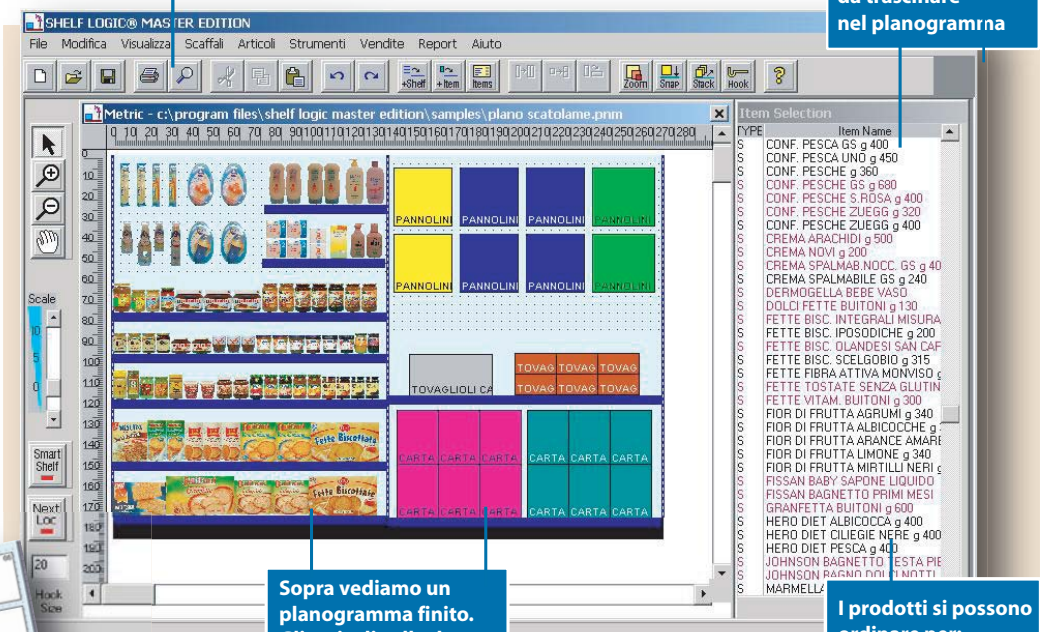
da trascinare nel planogramma

SHELF LOGIC® MASTER EDITION

File Modifica Visualizza Scaffali Articoli Strumenti Vendite Report Aiuto

+Shelf +Item Items Zoom Snap Stack Hook

Metric - c:\program files\shelf logic master edition\samples\plano scatolame.pnm

0 10 20 30 40 50 60 70 80 90 100 110 120 130 140 150 160 170 180 190 200 210 220 230 240 250 260 270 280

PANNOLINI PANNOLINI PANNOLINI PANNOLINI
PANNOLINI PANNOLINI PANNOLINI PANNOLINI

TOVAGLIOLI CA TOVAG TOVAG TOVAG TOVAG TOVAG TOVAG

CARTA CARTA CARTA CARTA CARTA CARTA
CARTA CARTA CARTA CARTA CARTA CARTA

Scale
10
5
0

Smart Shelf

Next Loc

20

Hook Size

Item Selection
| TYPE | Item Name |
|---|---|
| S | CONF. PESCA GS g 400 |
| S | CONF. PESCA UNO g 450 |
| S | CONF. PESCHE g 360 |
| S | CONF. PESCHE GS g 680 |
| S | CONF. PESCHE S.ROSA g 400 |
| S | CONF. PESCHE ZUEGG g 320 |
| S | CONF. PESCHE ZUEGG g 400 |
| S | CREMA ARACHIDI g 500 |
| S | CREMA NOVI g 200 |
| S | CREMA SPALMAB.NOCC. GS g 40 |
| S | CREMA SPALMABILE GS g 240 |
| S | DERMOGELLA BEBE VASO |
| S | DOLCI FETTE BUITONI g 130 |
| S | FETTE BISC. INTEGRALI MISURA |
| S | FETTE BISC. IPOSODICHE g 200 |
| S | FETTE BISC. OLANDESI SAN CAF |
| S | FETTE BISC. SCELGOBIO g 315 |
| S | FETTE FIBRA ATTIVA MONVISO g |
| S | FETTE TOSTATE SENZA GLUTIN |
| S | FETTE VITAM. BUITONI g 300 |
| S | FIOR DI FRUTTA AGRUMI g 340 |
| S | FIOR DI FRUTTA ALBICOCCHE g |
| S | FIOR DI FRUTTA ARANCE AMARE |
| S | FIOR DI FRUTTA LIMONE g 340 |
| S | FIOR DI FRUTTA MIRTILLI NERI g |
| S | FISSAN BABY SAPONE LIQUIDO |
| S | FISSAN BAGNETTO PRIMI MESI |
| S | GRANFETTA BUITONI g 600 |
| S | HERO DIET ALBICOCCA g 400 |
| S | HERO DIET CILIEGIE NERE g 400 |
| S | HERO DIET PESCA g 400 |
| S | JOHNSON BAGNETTO TESTA PIE |
| S | JOHNSON BAGNO DOLCI NOTTI |
| S | MARMELLA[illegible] |

Sopra vediamo un planogramma finito.

I prodotti si possono ordinare per: